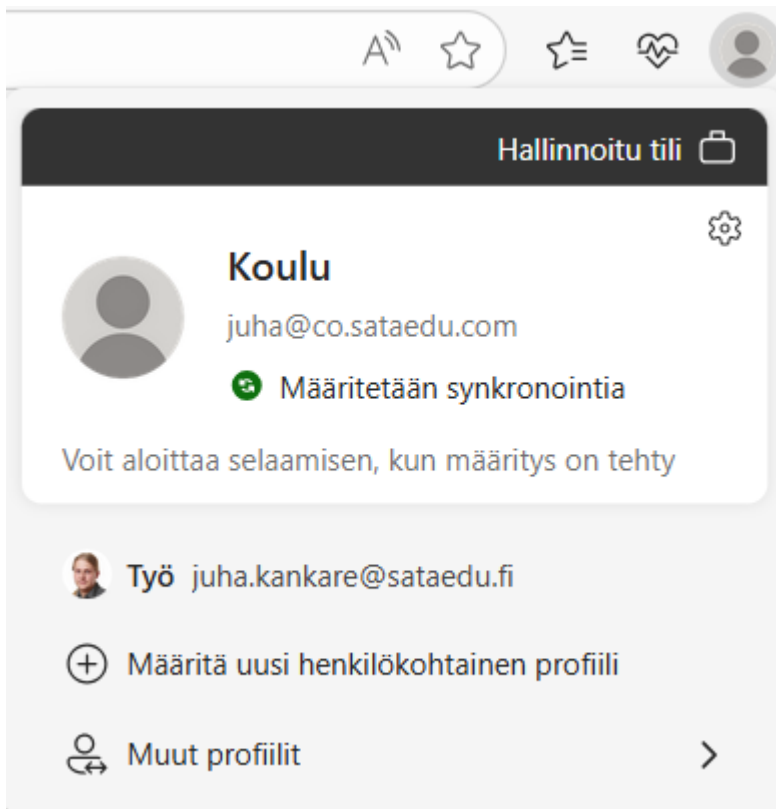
Hallinnoitu tili

Koulu

juha@co.sataedu.com

Määritetään synkronointia

Voit aloittaa selaamisen, kun määritys on tehty

Työ juha.kankare@sataedu.fi

Määritä uusi henkilökohtainen profiili

Muut profiilit